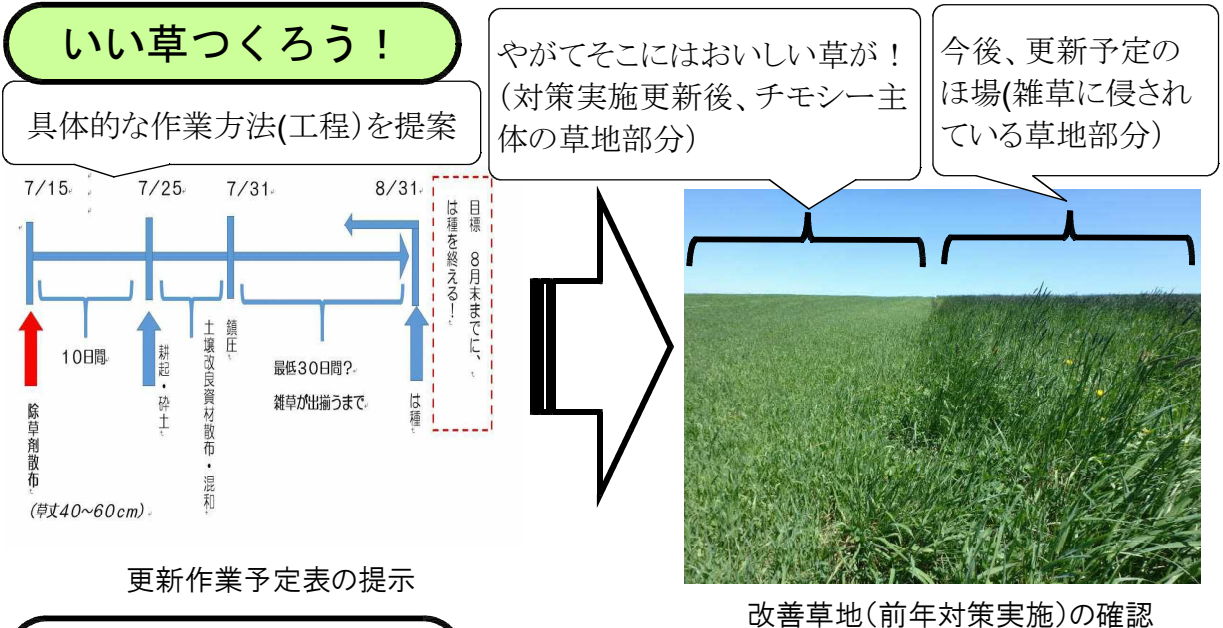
いい草つくろう！

具体的な作業方法(工程)を提案

7/15

7/25

7/31

8/31

目標　8月末までに、は種を終える！

10日間

耕起・砕土

土壌改良資材散布・混和

鎮圧

最低30日間？

雑草が出揃うまで

は種

除草剤散布

(草丈40～60cm)

更新作業予定表の提示

やがてそこにはおいしい草が！（対策実施更新後、チモシー主体の草地部分）

今後、更新予定のほ場(雑草に侵されている草地部分)

改善草地（前年対策実施）の確認